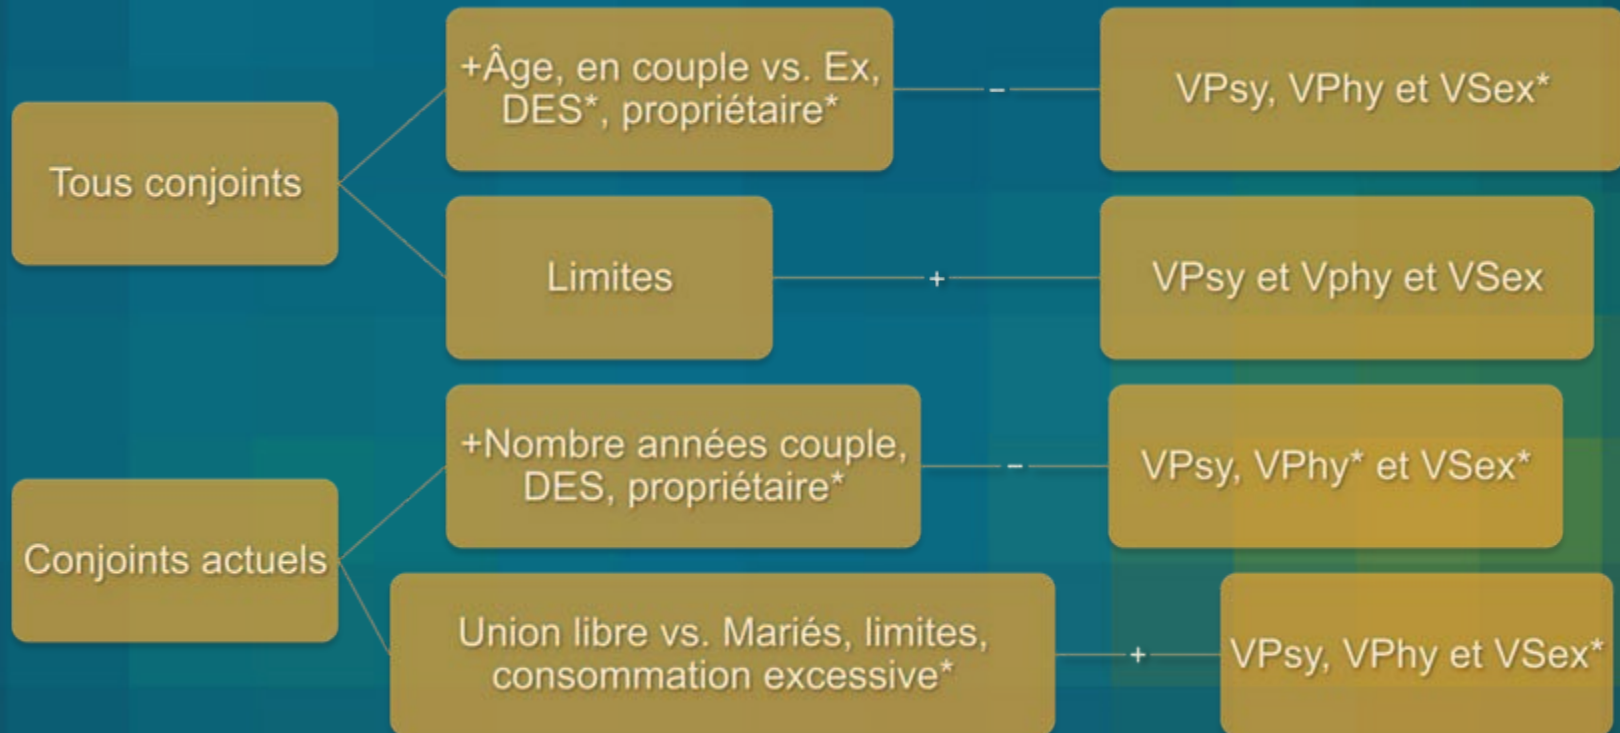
Tous conjoints

+Âge, en couple vs. Ex, DES*, propriétaire*

–

VPsy, VPhy et VSex*

Limites

+

VPsy et Vphy et VSex

Conjoints actuels

+Nombre années couple, DES, propriétaire*

–

VPsy, VPhy* et VSex*

Union libre vs. Mariés, limites, consommation excessive*

+

VPsy, VPhy et VSex*